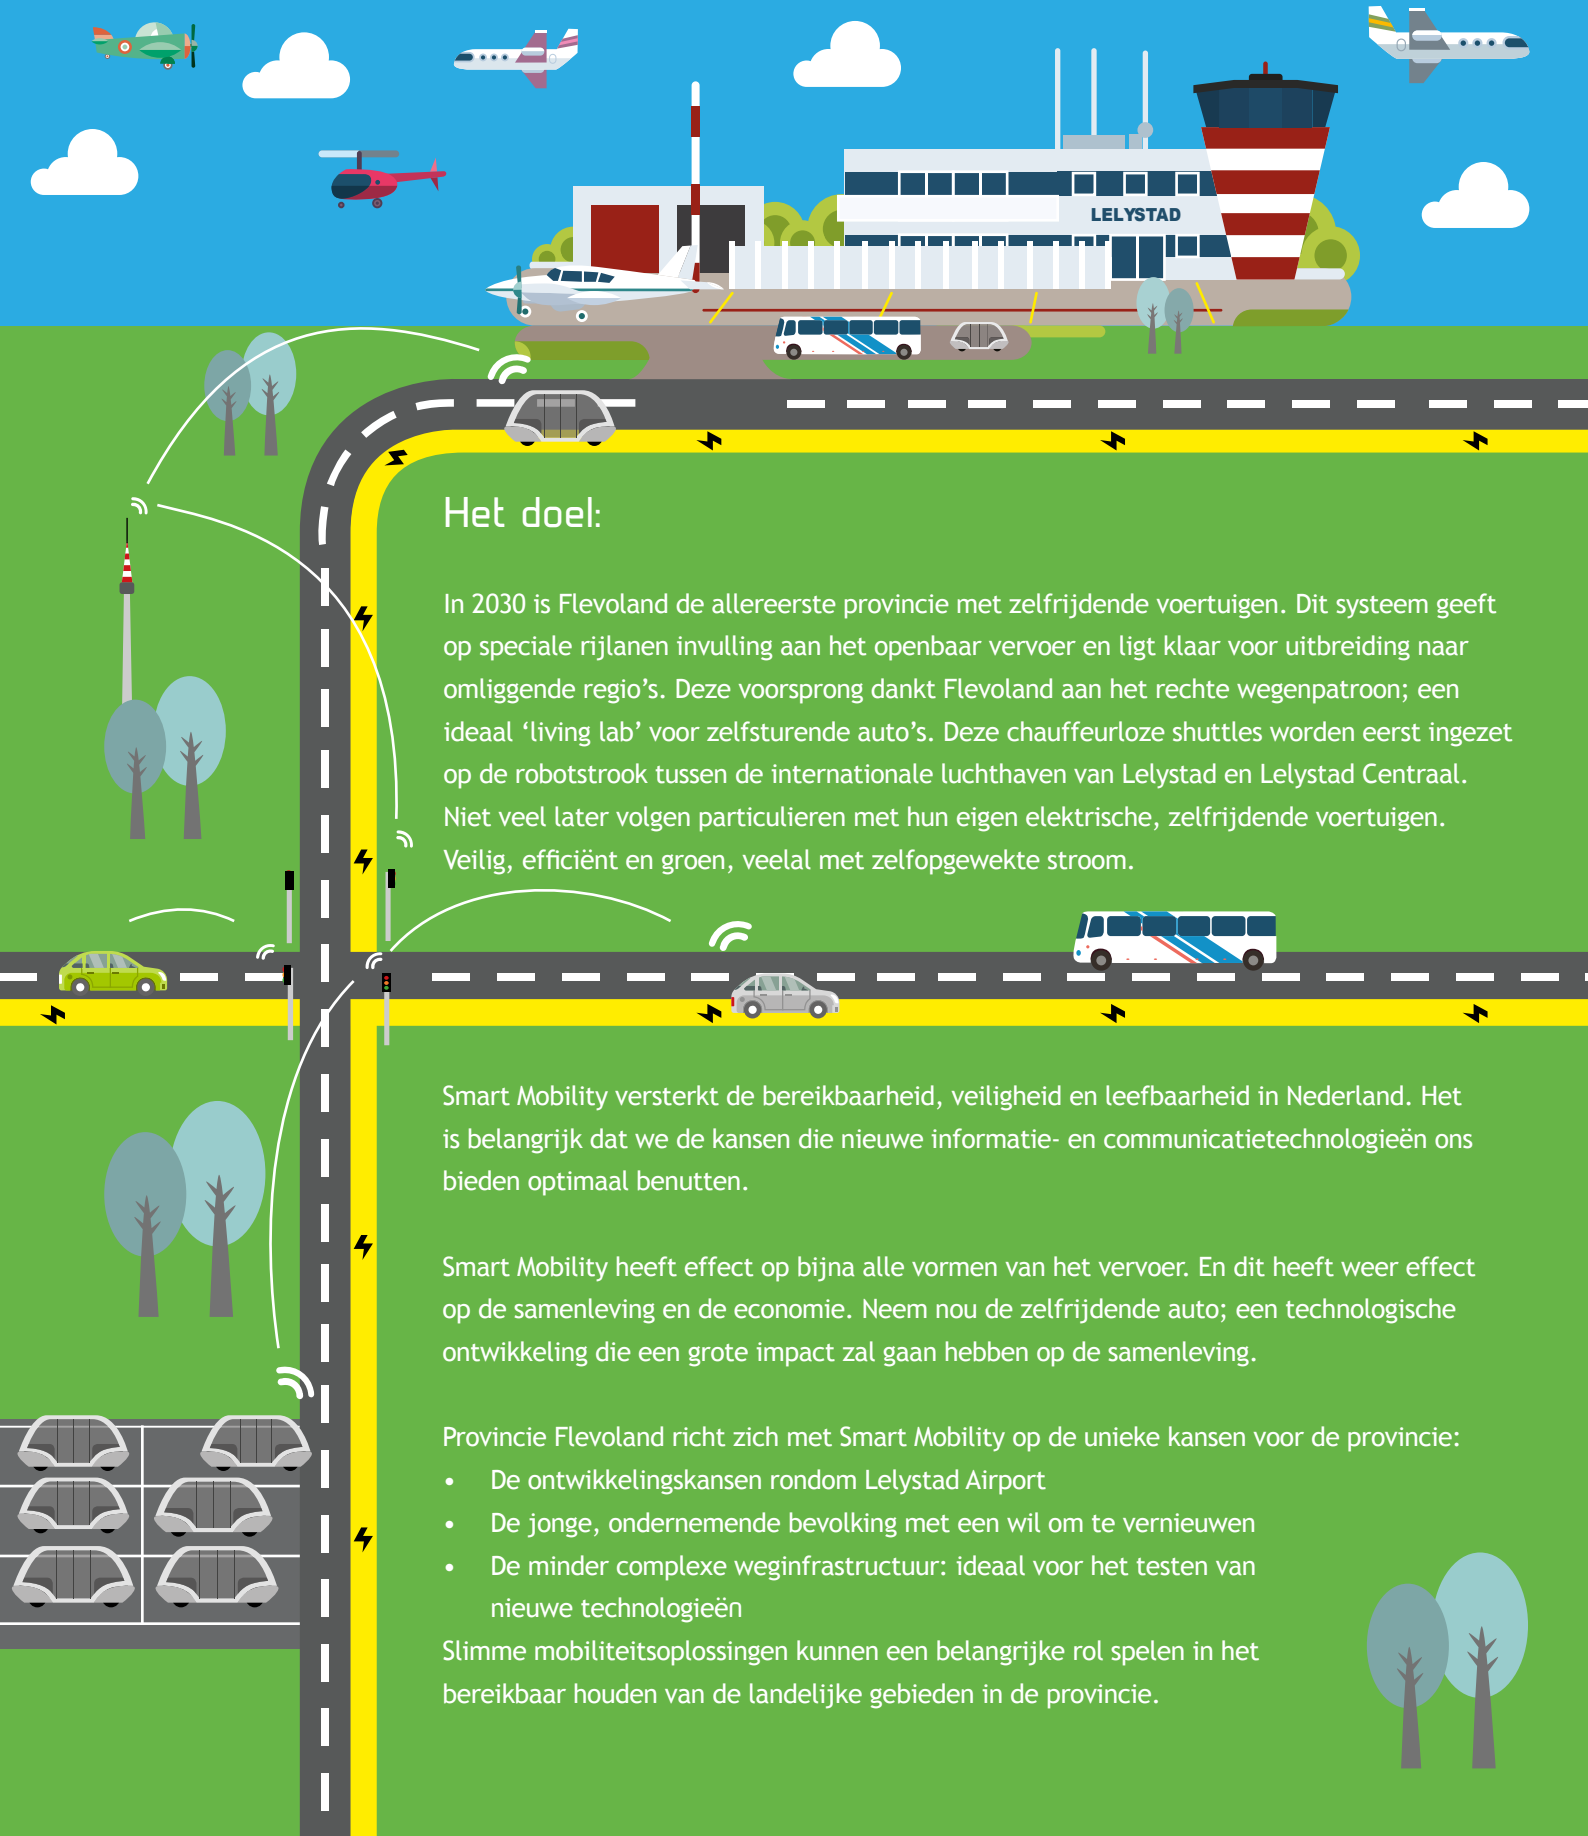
LELYSTAD

Het doel:

In 2030 is Flevoland de allereerste provincie met zelfrijdende voertuigen. Dit systeem geeft op speciale rijlanen invulling aan het openbaar vervoer en ligt klaar voor uitbreiding naar omliggende regio’s. Deze voorsprong dankt Flevoland aan het rechte wegenpatroon; een ideaal ‘living lab’ voor zelfsturende auto’s. Deze chauffeurloze shuttles worden eerst ingezet op de robotstrook tussen de internationale luchthaven van Lelystad en Lelystad Centraal. Niet veel later volgen particulieren met hun eigen elektrische, zelfrijdende voertuigen. Veilig, efficiënt en groen, veelal met zelfopgewekte stroom.

Smart Mobility versterkt de bereikbaarheid, veiligheid en leefbaarheid in Nederland. Het is belangrijk dat we de kansen die nieuwe informatie- en communicatietechnologieën ons bieden optimaal benutten.

Smart Mobility heeft effect op bijna alle vormen van het vervoer. En dit heeft weer effect op de samenleving en de economie. Neem nou de zelfrijdende auto; een technologische ontwikkeling die een grote impact zal gaan hebben op de samenleving.

Provincie Flevoland richt zich met Smart Mobility op de unieke kansen voor de provincie:
• De ontwikkelingskansen rondom Lelystad Airport
• De jonge, ondernemende bevolking met een wil om te vernieuwen
• De minder complexe weginfrastructuur: ideaal voor het testen van nieuwe technologieën
Slimme mobiliteitsoplossingen kunnen een belangrijke rol spelen in het bereikbaar houden van de landelijke gebieden in de provincie.